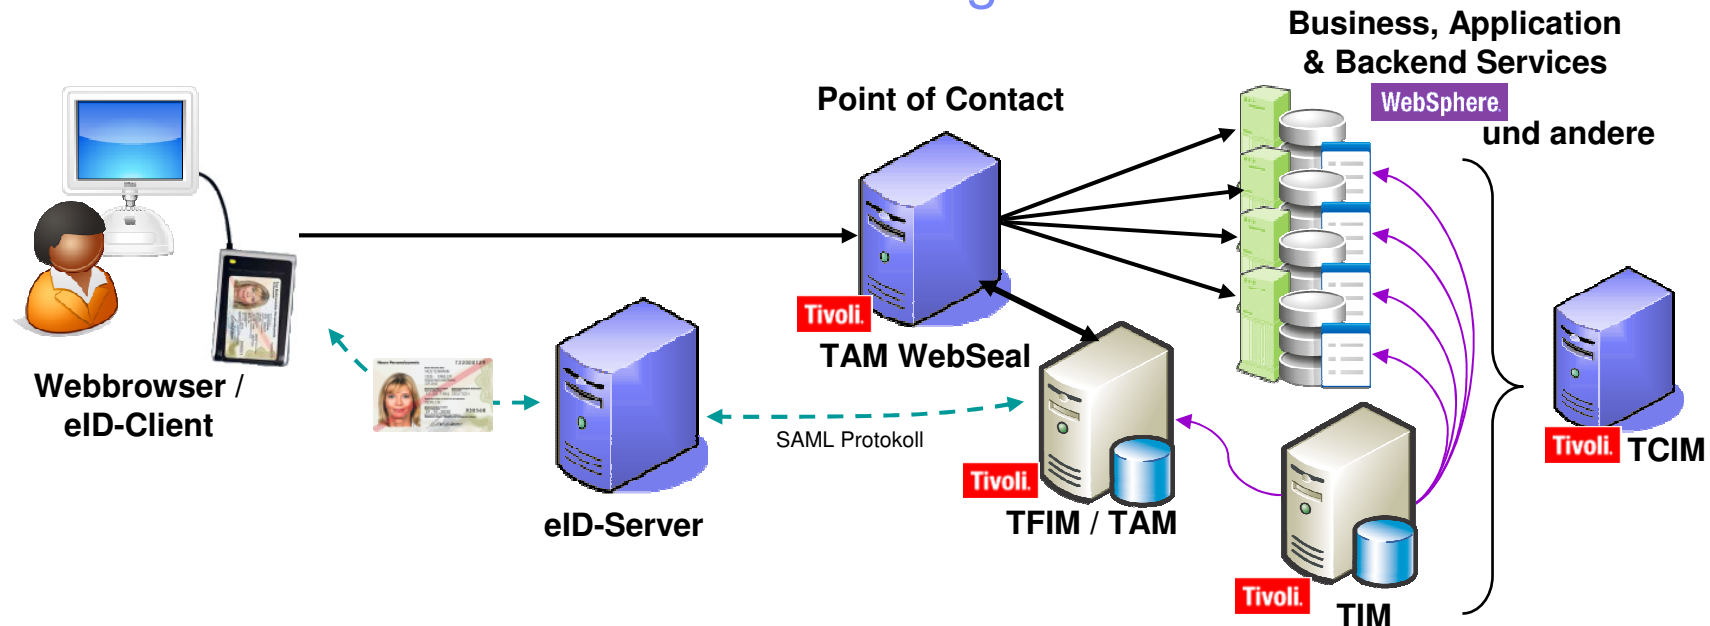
Business, Application & Backend Services

WebSphere.

und andere

Point of Contact

Tivoli.

TAM WebSeal

Webbrowser / eID-Client

SAML Protokoll

eID-Server

Tivoli.

TFIM / TAM

Tivoli.

TCIM

Tivoli.

TIM